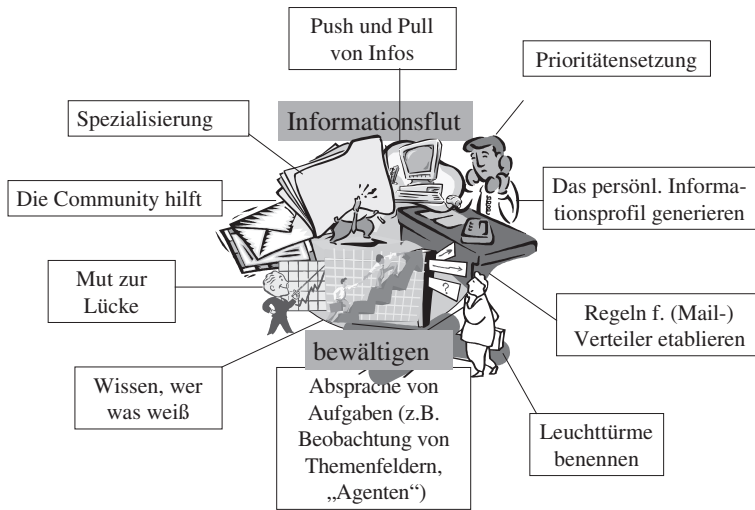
Push und Pull von Infos

Prioritätensetzung

Spezialisierung

Informationsflut

Die Community hilft

Das persönl. Informationsprofil generieren

Mut zur Lücke

Regeln f. (Mail-) Verteiler etablieren

bewältigen

Wissen, wer was weiß

Absprache von Aufgaben (z.B. Beobachtung von Themenfeldern, „Agenten")

Leuchttürme benennen